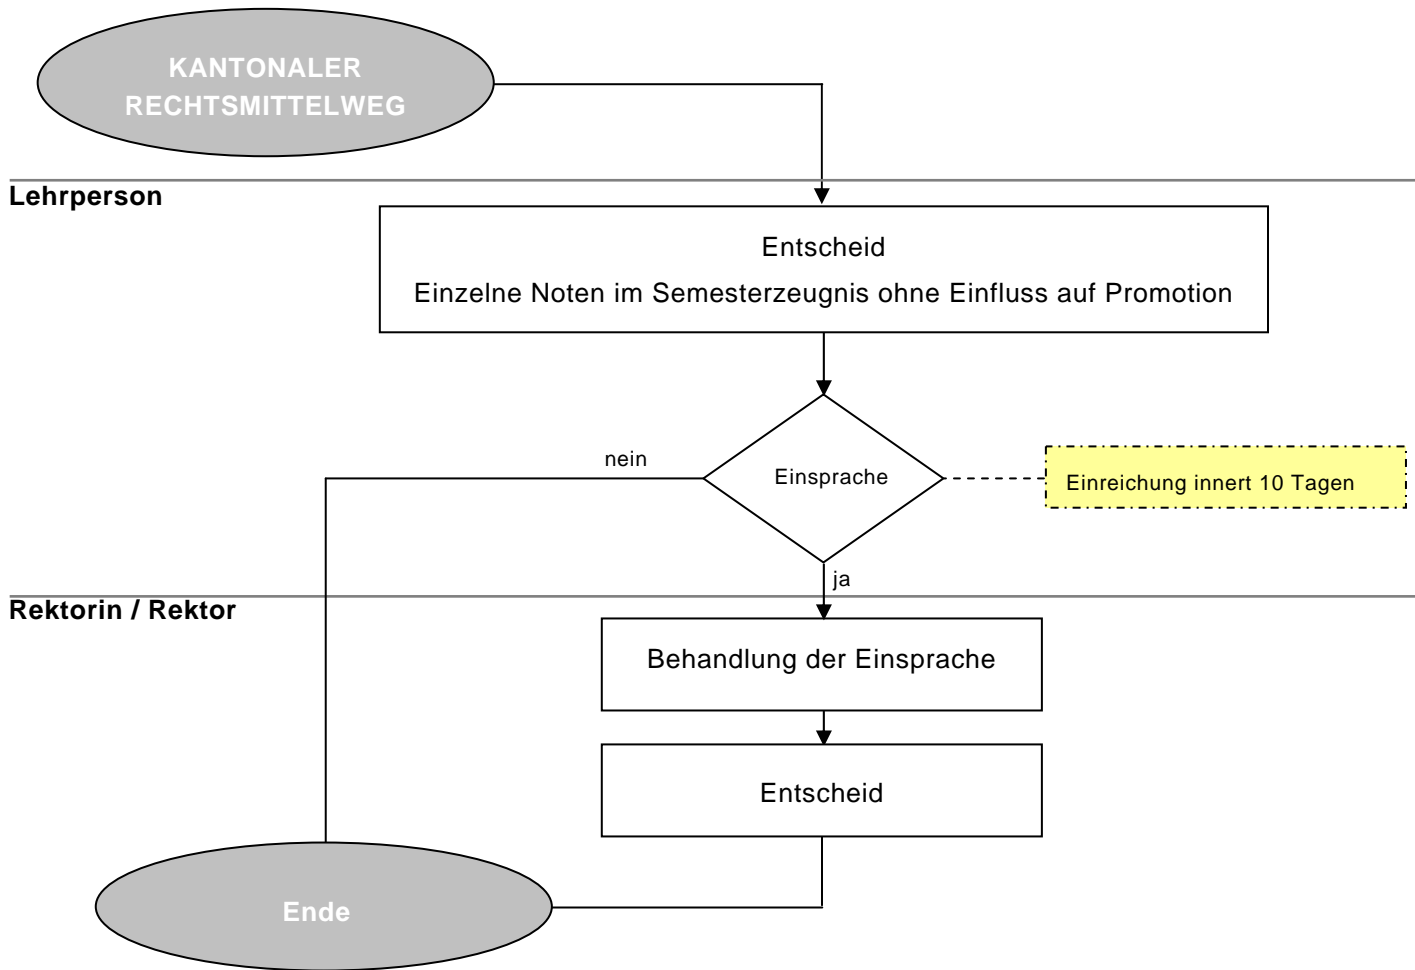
KANTONALER RECHTSMITTELWEG

Lehrperson

Entscheid

Einzelne Noten im Semesterzeugnis ohne Einfluss auf Promotion

nein

Einsprache

Einreichung innert 10 Tagen

ja

Rektorin / Rektor

Behandlung der Einsprache

Entscheid

Ende